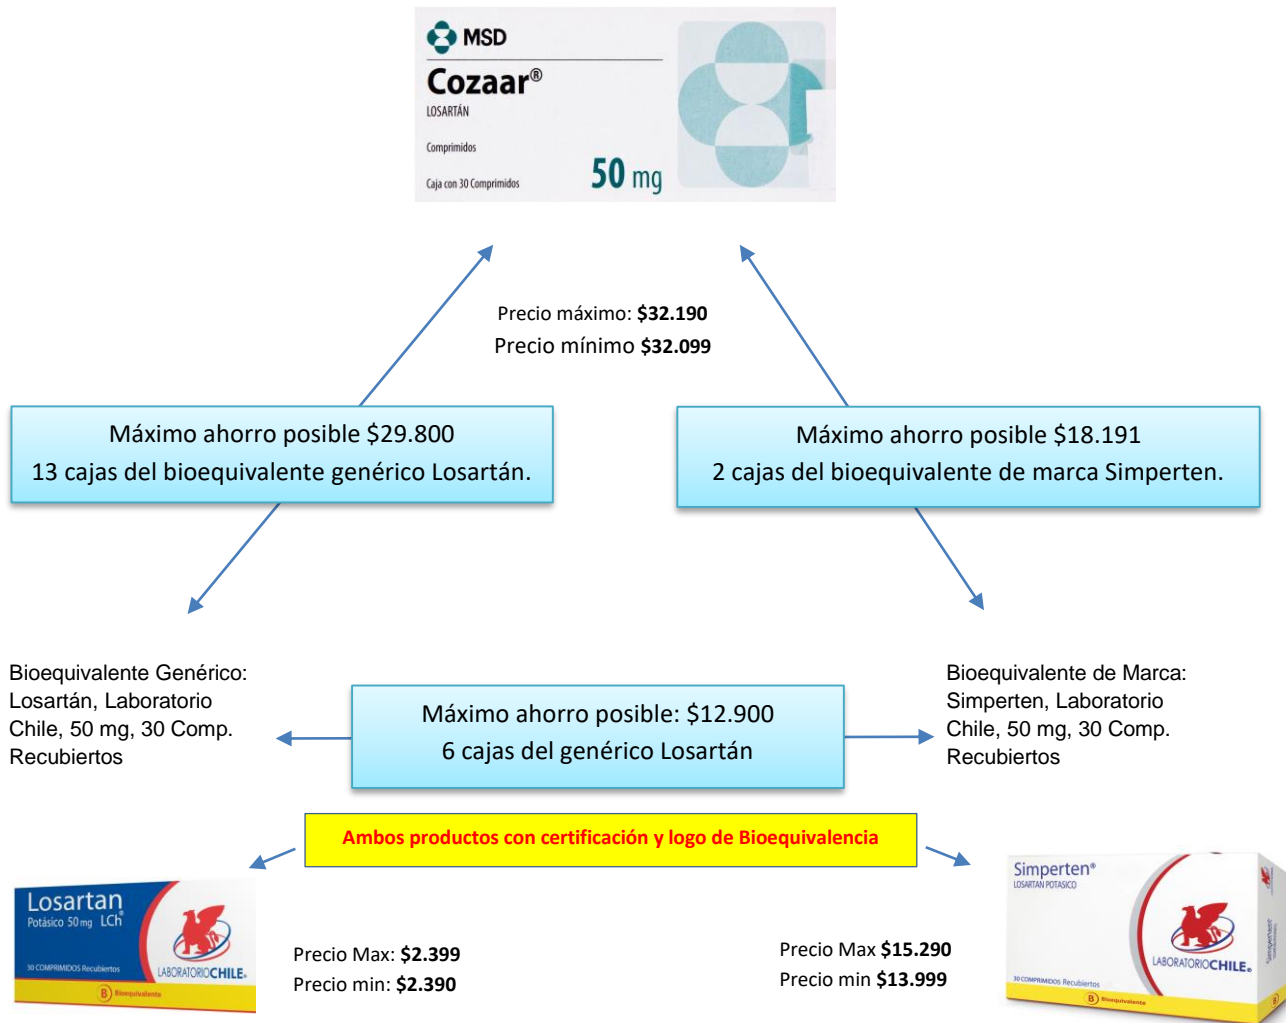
MSD
Cozaar®
LOSARTÁN
Comprimidos
Caja con 30 Comprimidos
50 mg

Precio máximo: **$32.190**
Precio mínimo **$32.099**

Máximo ahorro posible $29.800
13 cajas del bioequivalente genérico Losartán.

Máximo ahorro posible $18.191
2 cajas del bioequivalente de marca Simperten.

Bioequivalente Genérico: Losartán, Laboratorio Chile, 50 mg, 30 Comp. Recubiertos

Máximo ahorro posible: $12.900
6 cajas del genérico Losartán

Bioequivalente de Marca: Simperten, Laboratorio Chile, 50 mg, 30 Comp. Recubiertos

Ambos productos con certificación y logo de Bioequivalencia

Losartan
Potásico 50 mg LCh
30 COMPRIMIDOS Recubiertos
LABORATORIOCHILE
B Bioequivalente

Precio Max: **$2.399**
Precio min: **$2.390**

Precio Max **$15.290**
Precio min **$13.999**

Simperten®
LOSARTAN POTASICO
30 COMPRIMIDOS Recubiertos
LABORATORIOCHILE
B Bioequivalente
Simperten